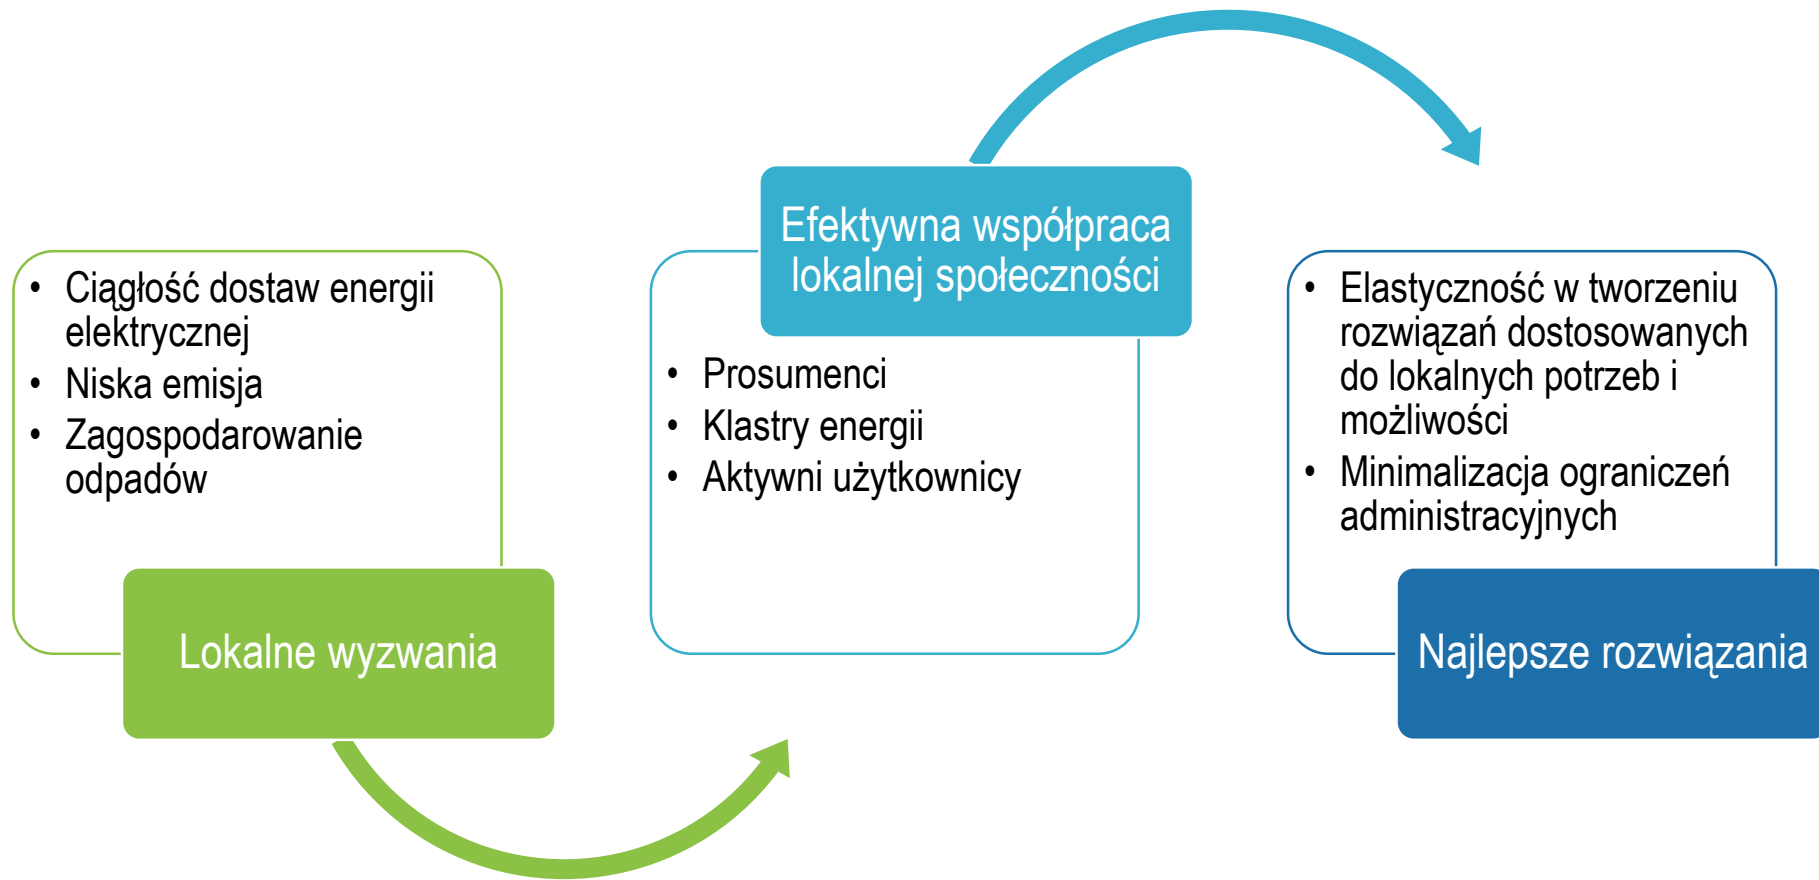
- Ciągłość dostaw energii elektrycznej
- Niska emisja
- Zagospodarowanie odpadów

Lokalne wyzwania

Efektywna współpraca lokalnej społeczności

- Prosumenci
- Klastry energii
- Aktywni użytkownicy

- Elastyczność w tworzeniu rozwiązań dostosowanych do lokalnych potrzeb i możliwości
- Minimalizacja ograniczeń administracyjnych

Najlepsze rozwiązania